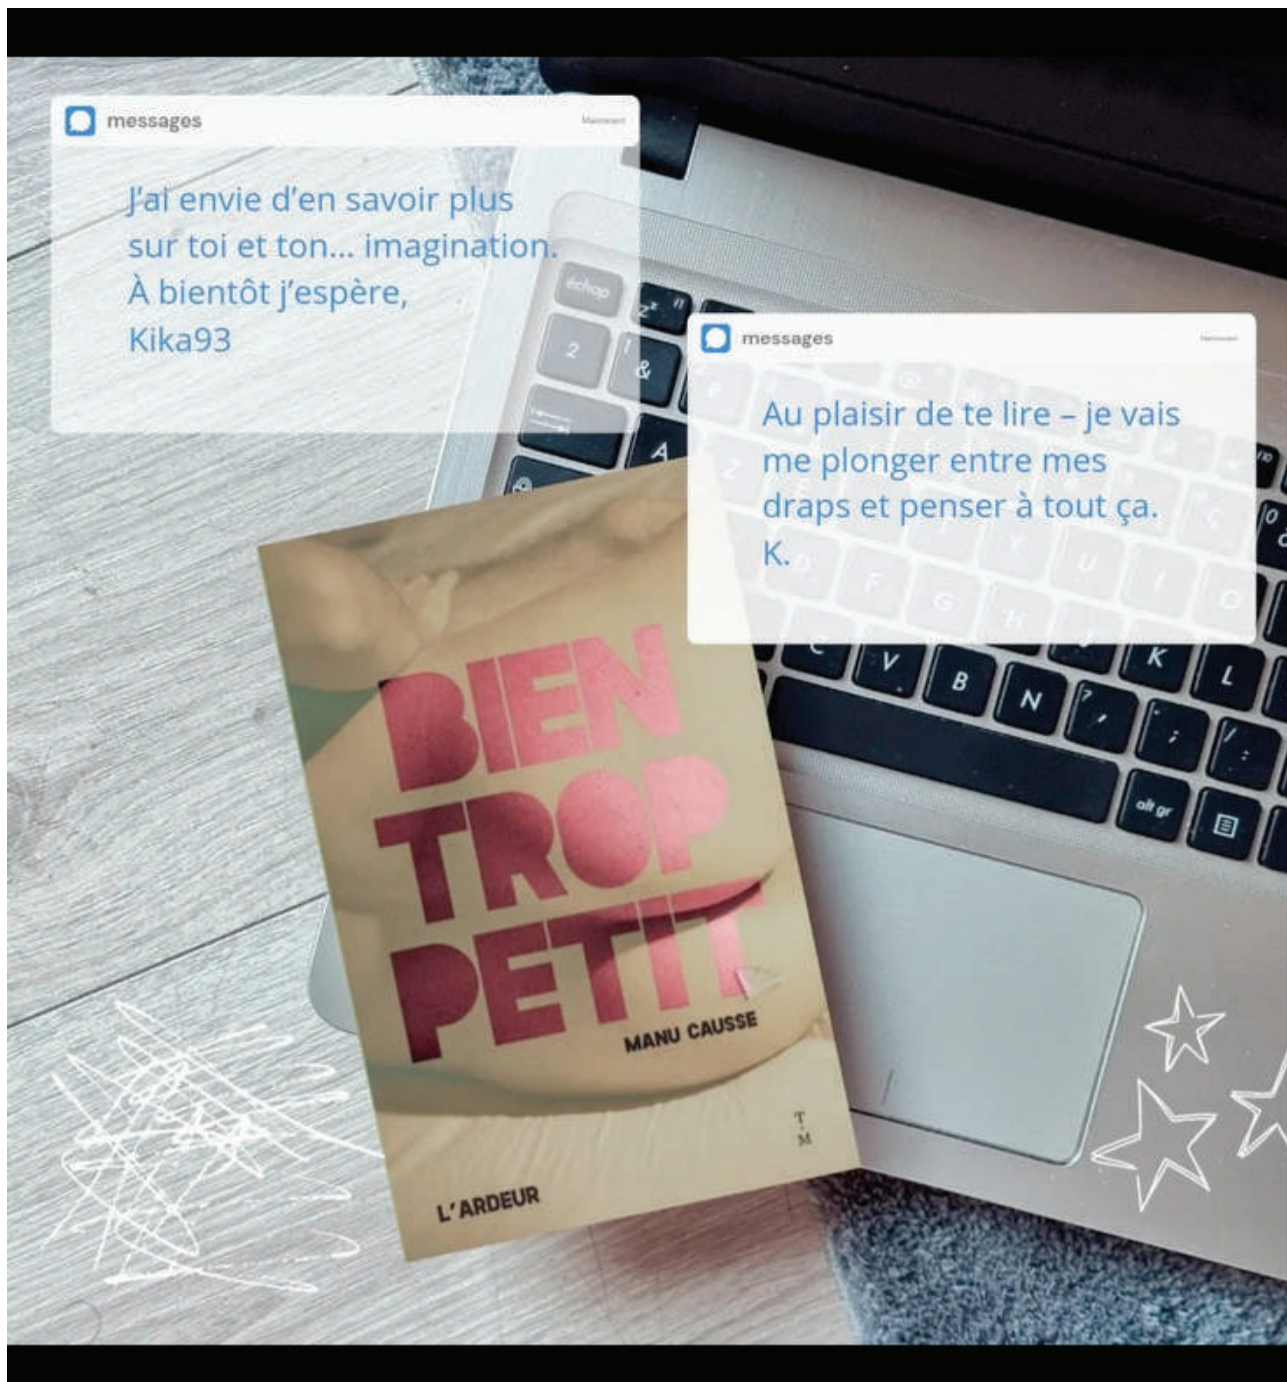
messages
Maintenant

J'ai envie d'en savoir plus sur toi et ton… imagination. À bientôt j'espère, Kika93

messages
Maintenant

Au plaisir de te lire – je vais me plonger entre mes draps et penser à tout ça. K.

échap
2
&
A
V
B
N
K
L
?
;
alt gr

BIEN TROP PETIT
MANU CAUSSE
T M
L'ARDEUR